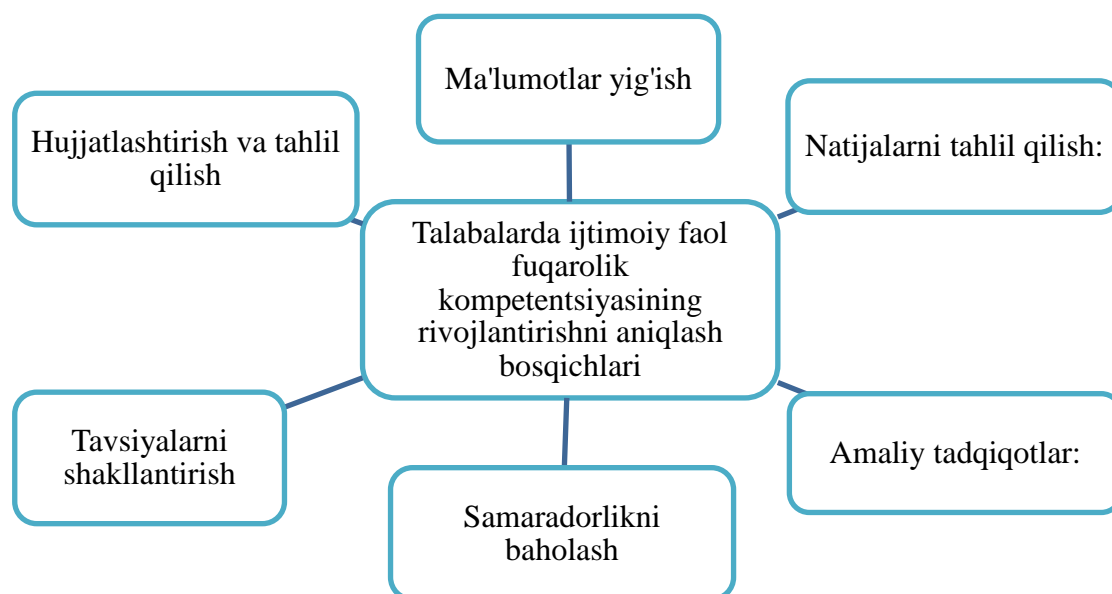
Ma'lumotlar yig'ish

Hujjatlashtirish va tahlil qilish

Natijalarni tahlil qilish:

Talabalarda ijtimoiy faol fuqarolik kompetentsiyasining rivojlantirishni aniqlash bosqichlari

Tavsiyalarni shakllantirish

Amaliy tadqiqotlar:

Samaradorlikni baholash